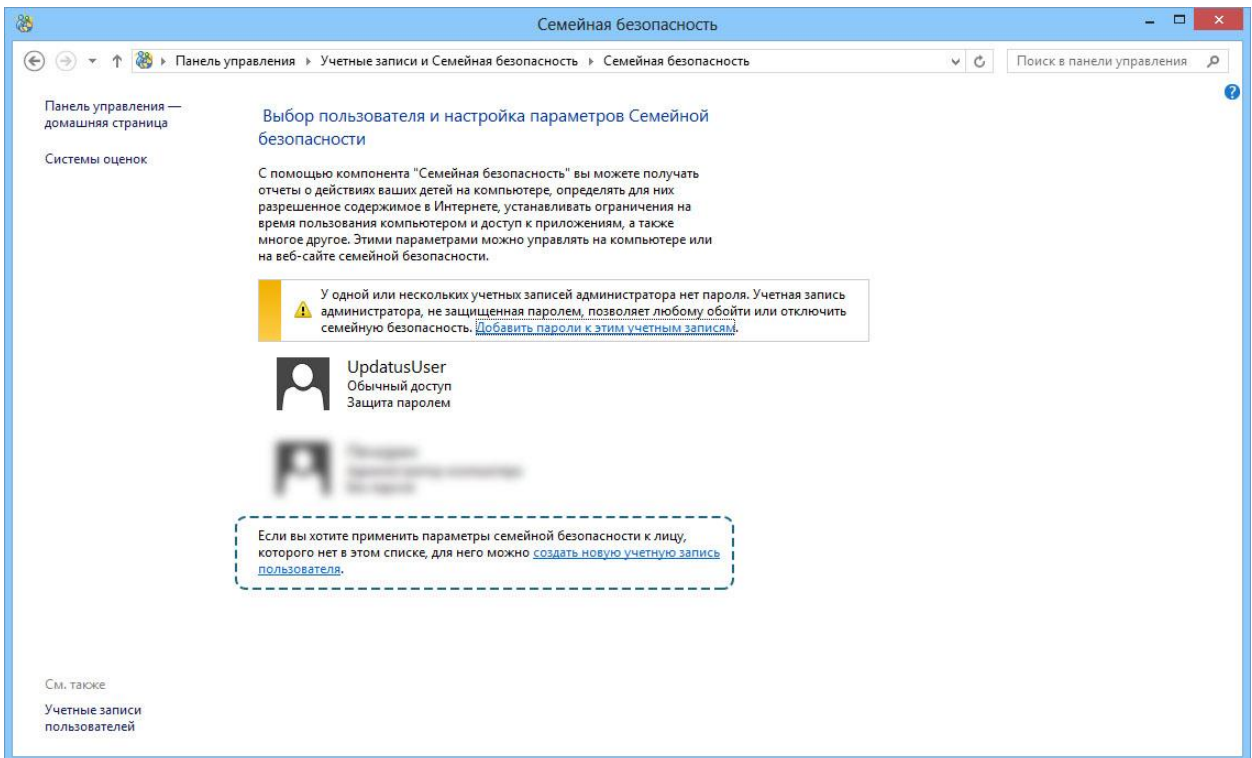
Семейная безопасность

Панель управления ▸ Учетные записи и Семейная безопасность ▸ Семейная безопасность

Поиск в панели управления

Панель управления — домашняя страница

Системы оценок

Выбор пользователя и настройка параметров Семейной безопасности

С помощью компонента "Семейная безопасность" вы можете получать отчеты о действиях ваших детей на компьютере, определять для них разрешенное содержимое в Интернете, устанавливать ограничения на время пользования компьютером и доступ к приложениям, а также многое другое. Этими параметрами можно управлять на компьютере или на веб-сайте семейной безопасности.

У одной или нескольких учетных записей администратора нет пароля. Учетная запись администратора, не защищенная паролем, позволяет любому обойти или отключить семейную безопасность. Добавить пароли к этим учетным записям.

UpdatusUser
Обычный доступ
Защита паролем

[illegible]
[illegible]
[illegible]

Если вы хотите применить параметры семейной безопасности к лицу, которого нет в этом списке, для него можно создать новую учетную запись пользователя.

См. также

Учетные записи пользователей